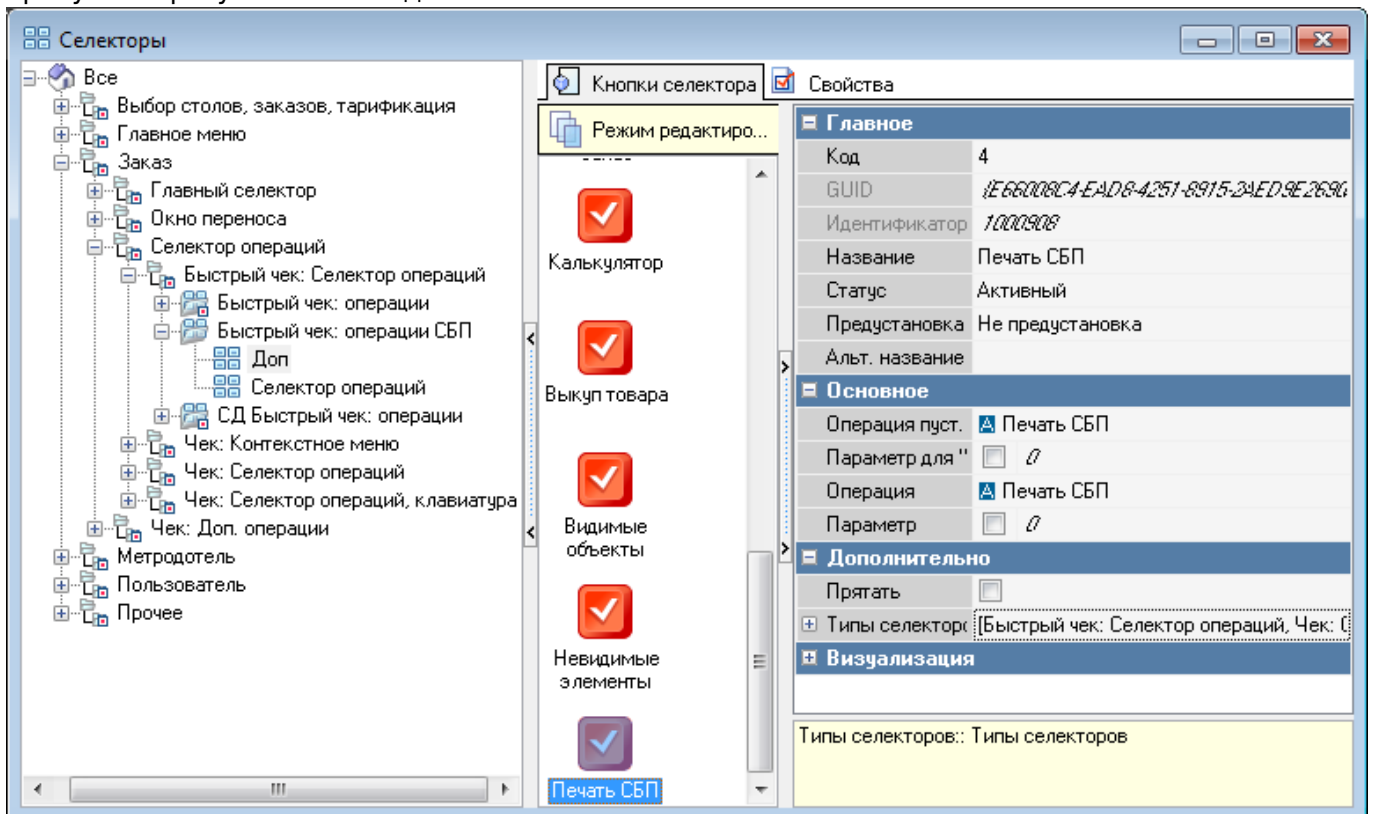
Селекторы

Все
Выбор столов, заказов, тарификация
Главное меню
Заказ
Главный селектор
Окно переноса
Селектор операций
Быстрый чек: Селектор операций
Быстрый чек: операции
Быстрый чек: операции СБП
Доп
Селектор операций
СД Быстрый чек: операции
Чек: Контекстное меню
Чек: Селектор операций
Чек: Селектор операций, клавиатура
Чек: Доп. операции
Метродотель
Пользователь
Прочее

Кнопки селектора
Свойства

Режим редактиро...

Калькулятор
Выкуп товара
Видимые объекты
Невидимые элементы
Печать СБП

| Главное | |
|---|---|
| Код | 4 |
| GUID | {E66008C4-EAD8-4251-8915-2AED9E269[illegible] |
| Идентификатор | 1000908 |
| Название | Печать СБП |
| Статус | Активный |
| Предустановка | Не предустановка |
| Альт. название | |
| Основное | |
| Операция пуст. | Печать СБП |
| Параметр для '' | 0 |
| Операция | Печать СБП |
| Параметр | 0 |
| Дополнительно | |
| Прятать | |
| Типы селекторо | [Быстрый чек: Селектор операций, Чек: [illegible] |
| Визуализация | |

Типы селекторов:: Типы селекторов